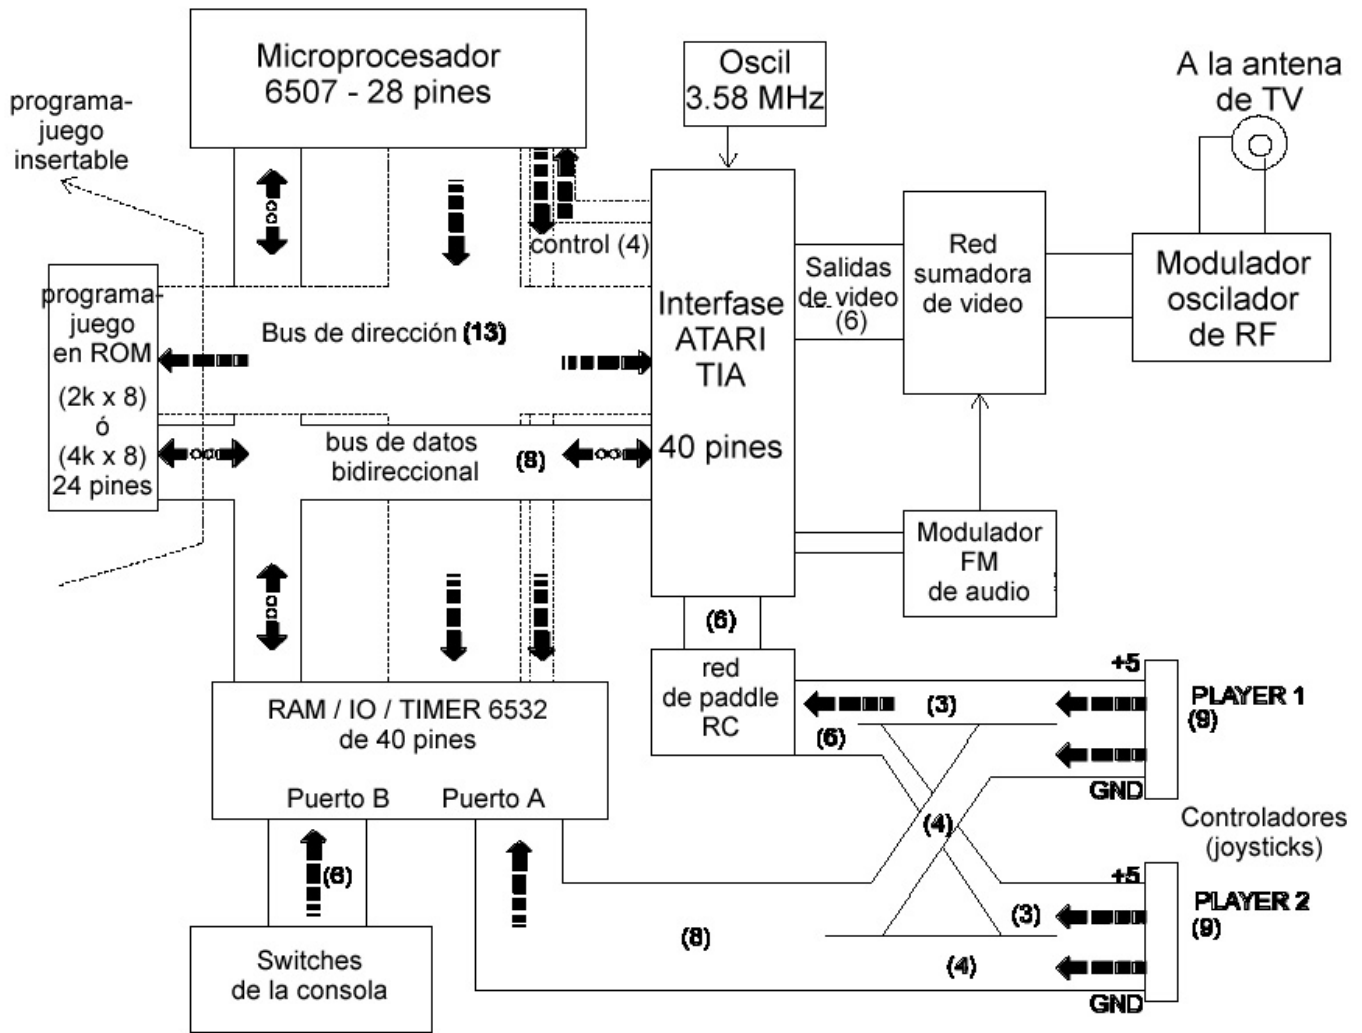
Microprocesador
6507 - 28 pines

programa-
juego
insertable

Oscil
3.58 MHz

A la antena
de TV

control (4)

programa-
juego
en ROM
(2k x 8)
ó
(4k x 8)
24 pines

Bus de dirección (13)

Interfase
ATARI
TIA
40 pines

Salidas
de video
(6)

Red
sumadora
de video

Modulador
oscilador
de RF

bus de datos
bidireccional

(8)

Modulador
FM
de audio

(6)

red
de paddle
RC

+5

PLAYER 1
(9)

(3)

(6)

GND

RAM / IO / TIMER 6532
de 40 pines

Puerto B

Puerto A

(4)

Controladores
(joysticks)

(6)

+5

PLAYER 2
(9)

(3)

(8)

(4)

Switches
de la consola

GND